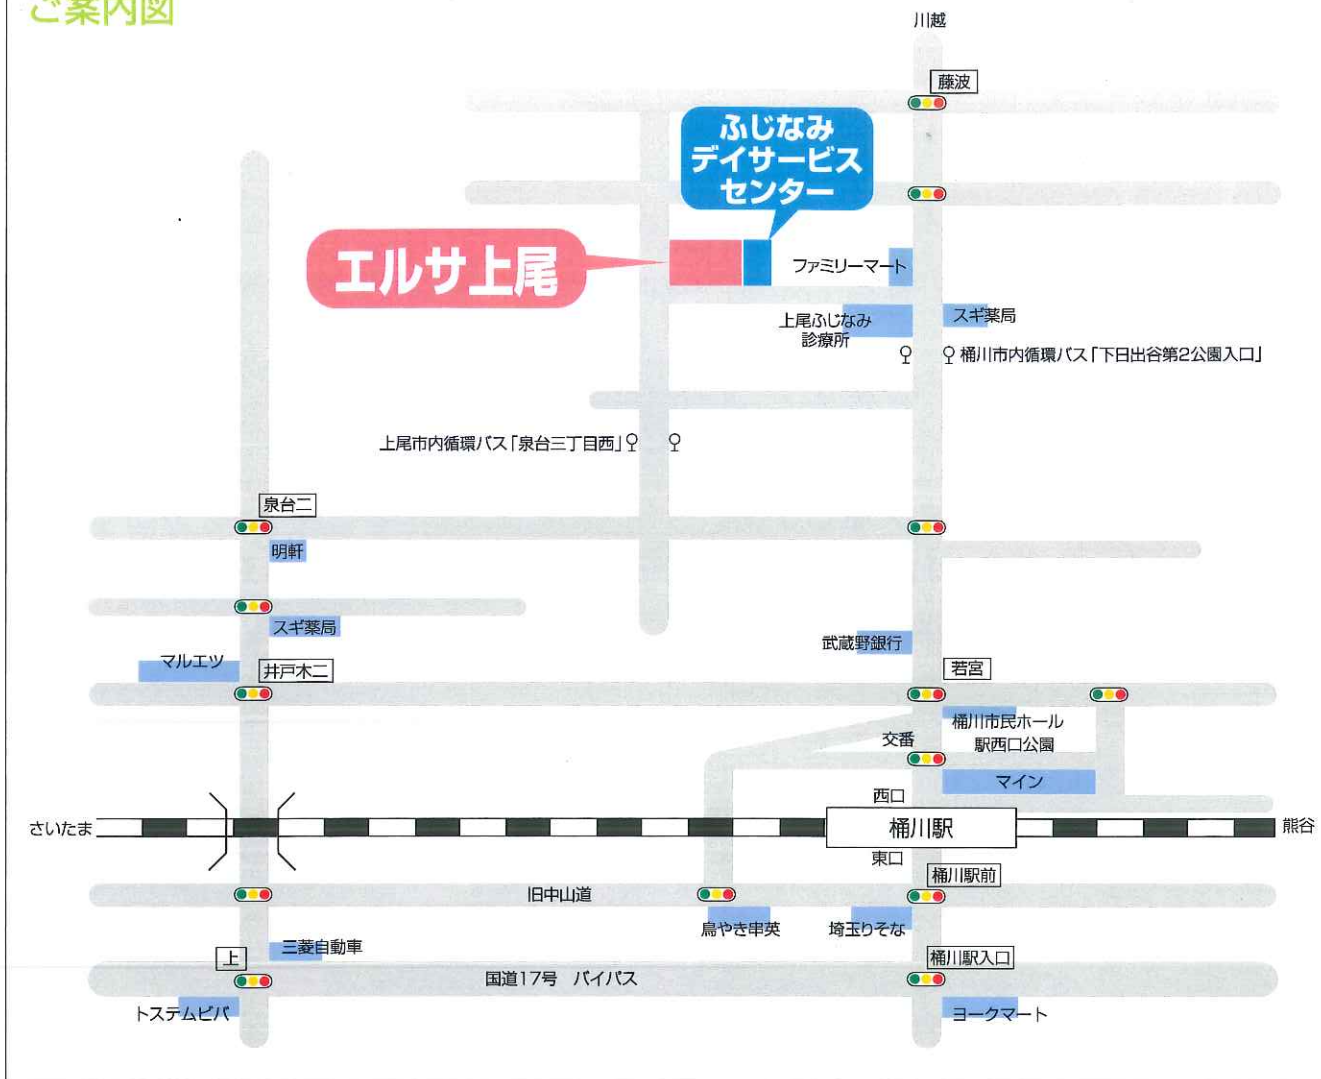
ご案内図

川越

藤波

ふじなみ
デイサービス
センター

エルサ上尾

ファミリーマート

上尾ふじなみ
診療所

スギ薬局

桶川市内循環バス「下日出谷第2公園入口」

上尾市内循環バス「泉台三丁目西」

泉台二

明軒

スギ薬局

マルエツ

井戸木二

武蔵野銀行

若宮

桶川市民ホール

交番

駅西口公園

マイン

西口

さいたま

桶川駅

熊谷

東口

桶川駅前

旧中山道

鳥やき串英

埼玉りそな

上

三菱自動車

桶川駅入口

国道17号　バイパス

トステムビバ

ヨークマート